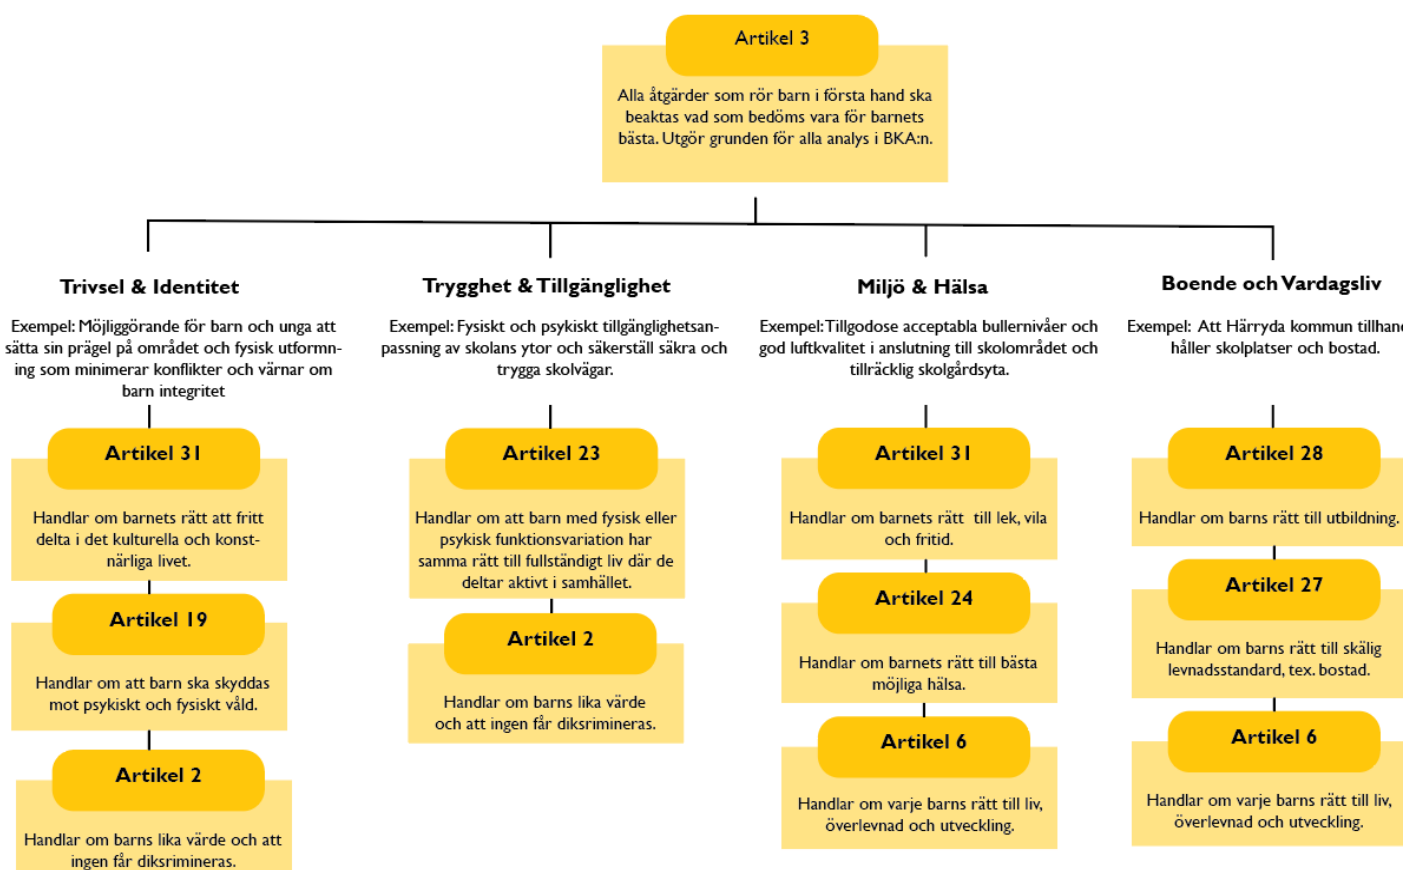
Artikel 3

Alla åtgärder som rör barn i första hand ska beaktas vad som bedöms vara för barnets bästa. Utgör grunden för alla analys i BKA:n.

Trivsel & Identitet

Exempel: Möjliggörande för barn och unga att sätta sin prägel på området och fysisk utformning som minimerar konflikter och värnar om barn integritet

Artikel 31

Handlar om barnets rätt att fritt delta i det kulturella och konstnärliga livet.

Artikel 19

Handlar om att barn ska skyddas mot psykiskt och fysiskt våld.

Artikel 2

Handlar om barns lika värde och att ingen får diksrimineras.

Trygghet & Tillgänglighet

Exempel: Fysiskt och psykiskt tillgänglighetsanpassning av skolans ytor och säkerställ säkra och trygga skolvägar.

Artikel 23

Handlar om att barn med fysisk eller psykisk funktionsvariation har samma rätt till fullständigt liv där de deltar aktivt i samhället.

Artikel 2

Handlar om barns lika värde och att ingen får diksrimineras.

Miljö & Hälsa

Exempel: Tillgodose acceptabla bullernivåer och god luftkvalitet i anslutning till skolområdet och tillräcklig skolgårdsyta.

Artikel 31

Handlar om barnets rätt till lek, vila och fritid.

Artikel 24

Handlar om barnets rätt till bästa möjliga hälsa.

Artikel 6

Handlar om varje barns rätt till liv, överlevnad och utveckling.

Boende och Vardagsliv

Exempel: Att Härryda kommun tillhan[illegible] håller skolplatser och bostad.

Artikel 28

Handlar om barns rätt till utbildning.

Artikel 27

Handlar om barns rätt till skälig levnadsstandard, tex. bostad.

Artikel 6

Handlar om varje barns rätt till liv, överlevnad och utveckling.